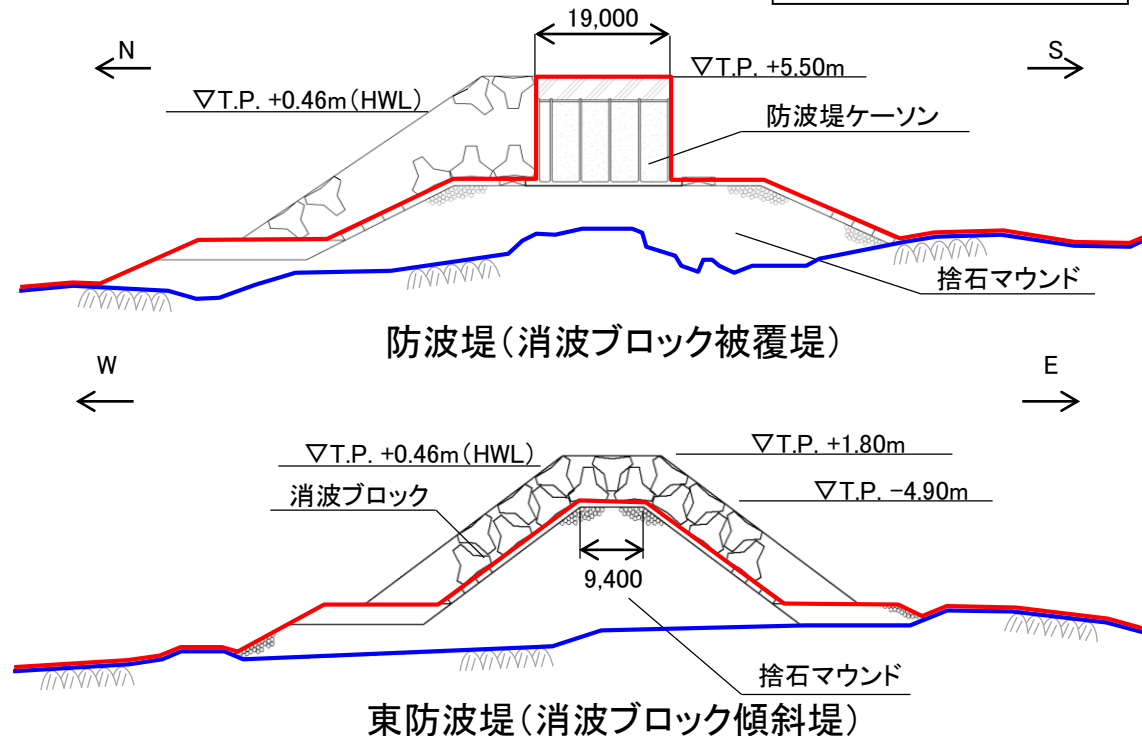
19,000

N

S

∇T.P. +5.50m

∇T.P. +0.46m (HWL)

防波堤ケーソン

捨石マウンド

防波堤（消波ブロック被覆堤）

W

E

∇T.P. +0.46m (HWL)

∇T.P. +1.80m

消波ブロック

∇T.P. −4.90m

9,400

捨石マウンド

東防波堤（消波ブロック傾斜堤）